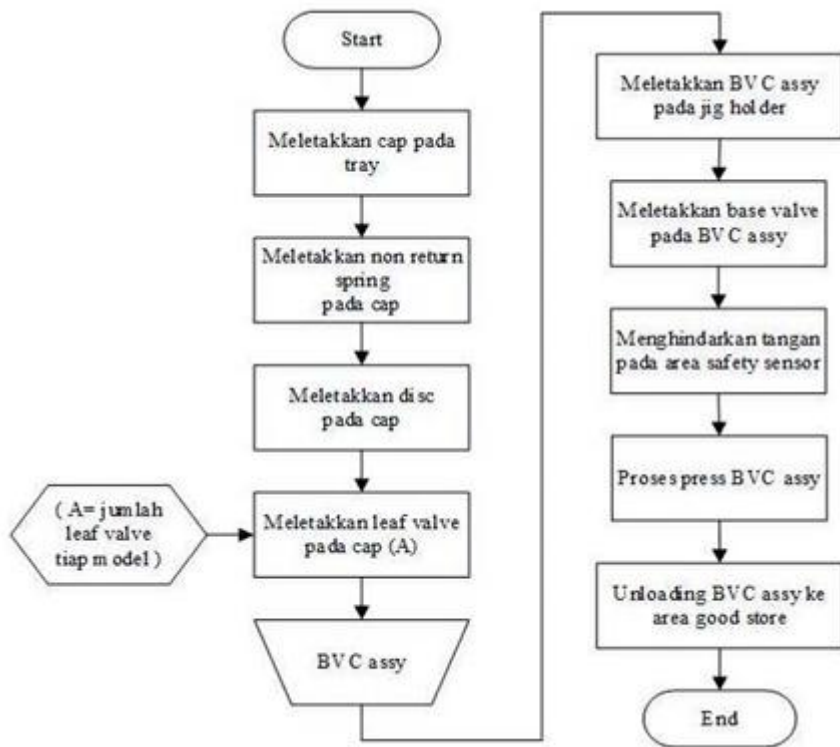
Start

Meletakkan cap pada tray

Meletakkan non return spring pada cap

Meletakkan disc pada cap

( A= jumlah leaf valve tiap model )

Meletakkan leaf valve pada cap (A)

BVC assy

Meletakkan BVC assy pada jig holder

Meletakkan base valve pada BVC assy

Menghindarkan tangan pada area safety sensor

Proses press BVC assy

Unloading BVC assy ke area good store

End